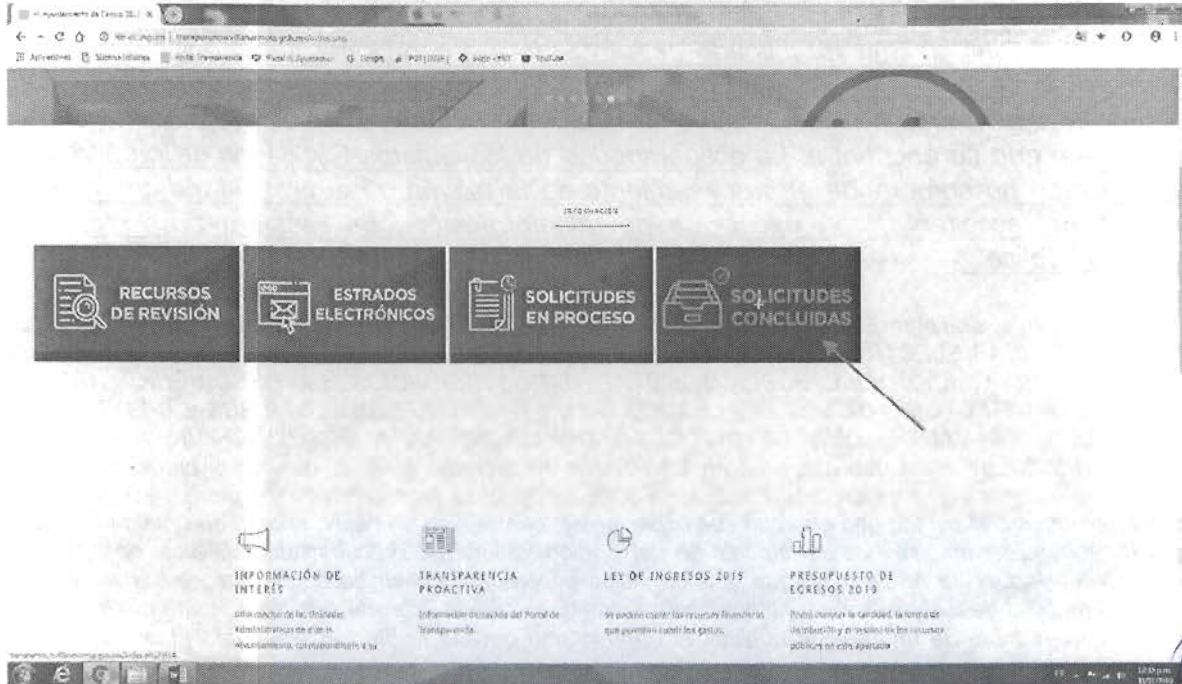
H. Ayuntamiento de Carlos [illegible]

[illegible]

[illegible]

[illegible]

RECURSOS DE REVISIÓN

ESTRADOS ELECTRÓNICOS

SOLICITUDES EN PROCESO

SOLICITUDES CONCLUIDAS

INFORMACIÓN DE INTERÉS

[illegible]

TRANSPARENCIA PROACTIVA

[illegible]

LEY DE INGRESOS 2015

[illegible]

PRESUPUESTO DE EGRESOS 2019

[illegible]

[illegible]